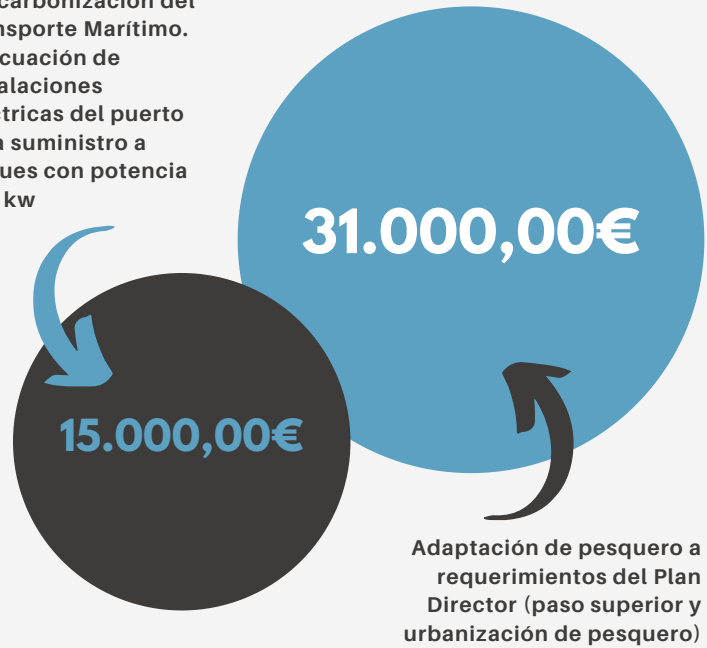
carbonización del nsporte Marítimo. cuación de alaciones tricas del puerto a suministro a ues con potencia kw

31.000,00€

15.000,00€

Adaptación de pesquero a requerimientos del Plan Director (paso superior y urbanización de pesquero)